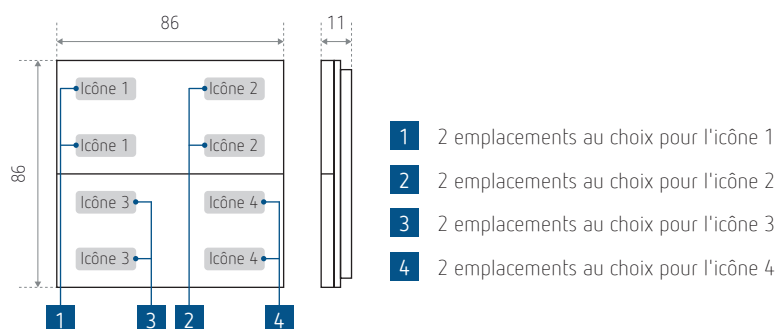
86

11

86

Icône 1

Icône 2

Icône 1

Icône 2

Icône 3

Icône 4

Icône 3

Icône 4

1

3

2

4

1 2 emplacements au choix pour l'icône 1

2 2 emplacements au choix pour l'icône 2

3 2 emplacements au choix pour l'icône 3

4 2 emplacements au choix pour l'icône 4